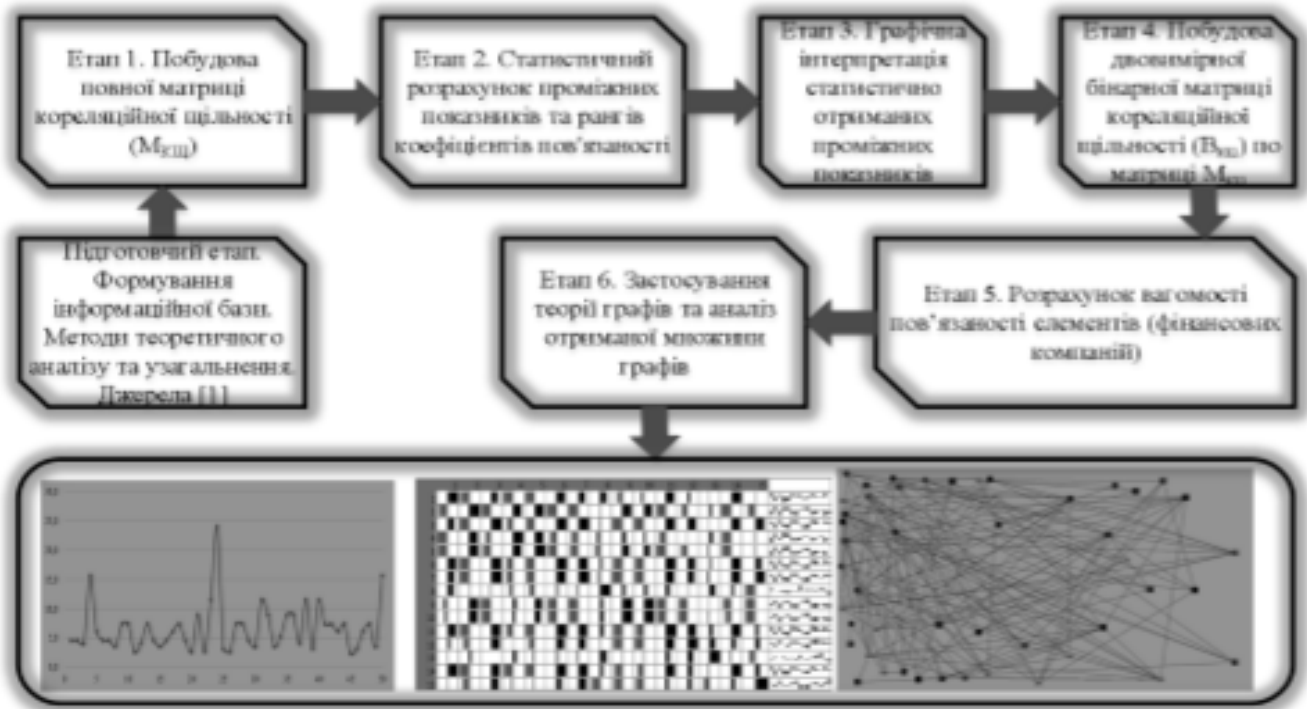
Етап 1. Побудова повної матриці кореляційної щільності ($М_{КЩ}$)

Етап 2. Статистичний розрахунок проміжних показників та рангів коефіцієнтів пов'язаності

Етап 3. Графічна інтерпретація статистично отриманих проміжних показників

Етап 4. Побудова двовимірної бінарної матриці кореляційної щільності ($В_{КЩ}$) по матриці $М_{КЩ}$

Підготовчий етап. Формування інформаційної бази. Методи теоретичного аналізу та узагальнення. Джерела [1]

Етап 6. Застосування теорії графів та аналіз отриманої множини графів

Етап 5. Розрахунок вагомості пов'язаності елементів (фінансових компаній)